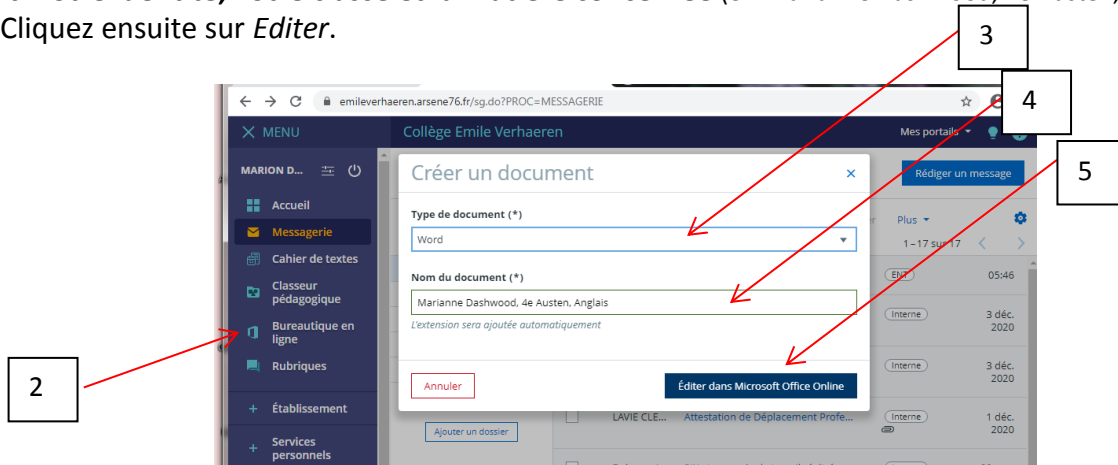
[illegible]
Cliquez ensuite sur *Editer*.

3

4

5

2

emileverhaeren.arsene76.fr/sg.do?PROC=MESSAGERIE

MENU

Collège Emile Verhaeren

Mes portails

MARION D...

Accueil

Messagerie

Cahier de textes

Classeur pédagogique

Bureautique en ligne

Rubriques

Établissement

Services personnels

Créer un document

×

Rédiger un message

Type de document (*)

Word

Nom du document (*)

Marianne Dashwood, 4e Austen, Anglais

L'extension sera ajoutée automatiquement

Annuler

Éditer dans Microsoft Office Online

Plus

1–17 sur 17

ENT

05:46

Interne

3 déc. 2020

Interne

3 déc. 2020

Ajouter un dossier

LAVIE CLE...

Attestation de Déplacement Profe...

Interne

1 déc. 2020